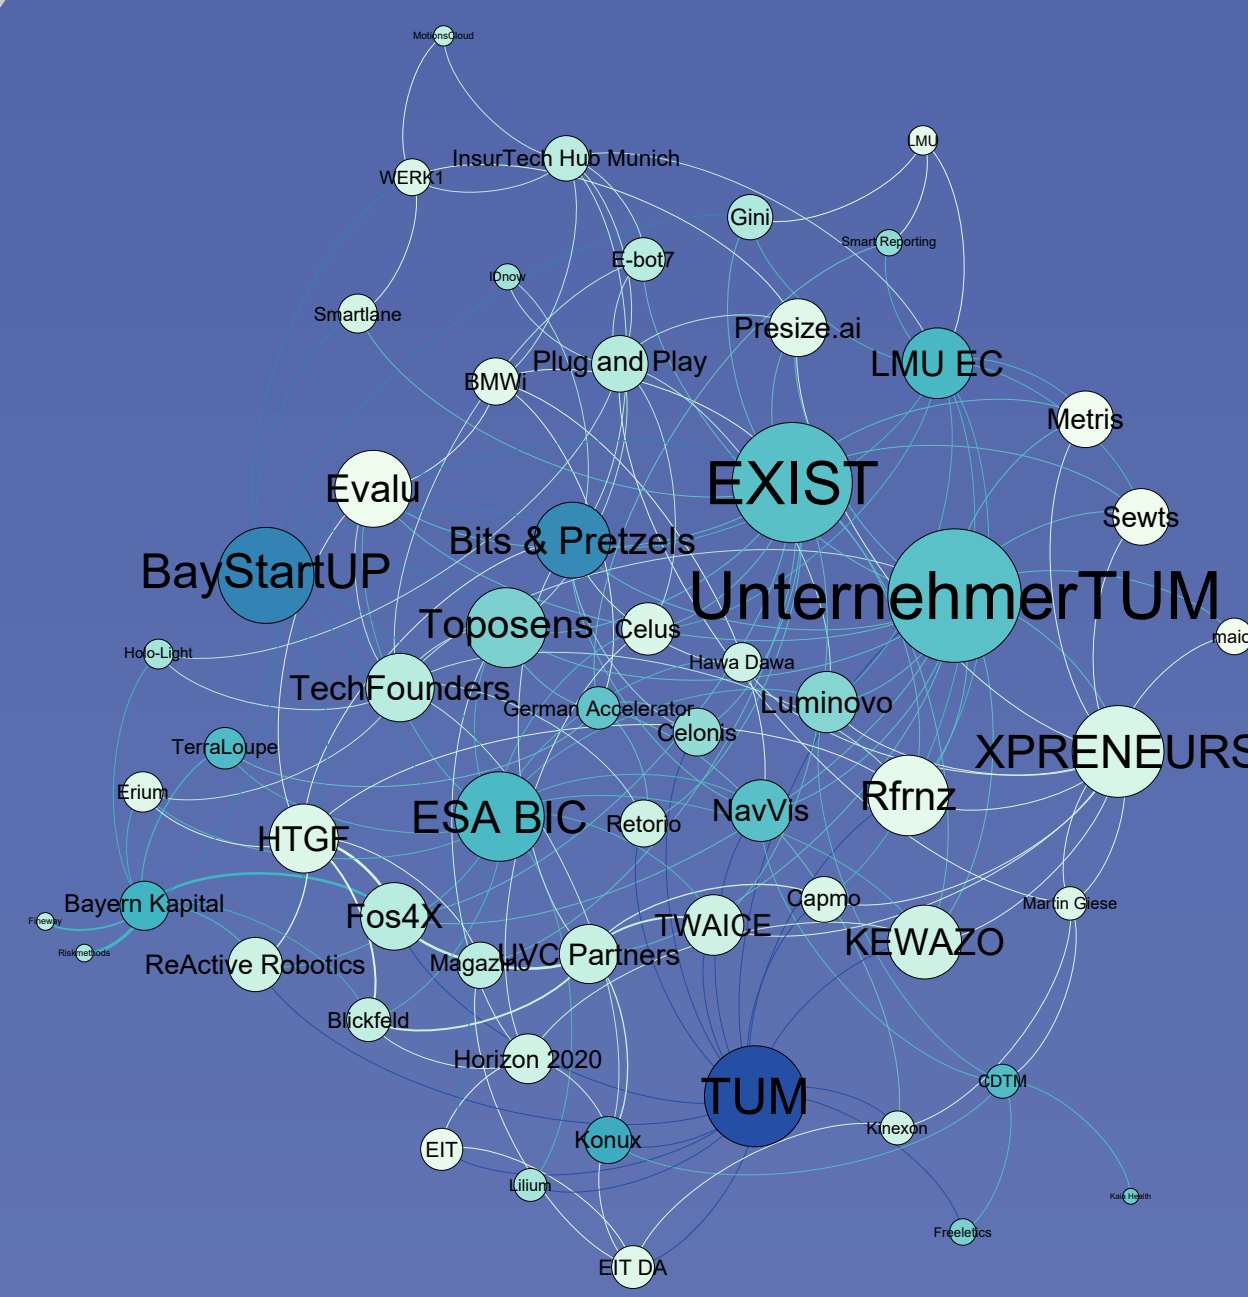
MotionsCloud
InsurTech Hub Munich
WERK1
LMU
Gini
Smart Reporting
E-bot7
IDnow
Smartlane
Presize.ai
Plug and Play
BMWi
LMU EC
Metris
EXIST
Evalu
Sewts
Bits & Pretzels
BayStartUP
UnternehmerTUM
Toposens
Celus
maic
Holo-Light
Hawa Dawa
TechFounders
Luminovo
German Accelerator
Celonis
XPRENEURS
TerraLoupe
Erium
Rfrnz
ESA BIC
Retorio
NavVis
HTGF
Capmo
Martin Giese
Bayern Kapital
Fineway
Fos4X
TWAICE
KEWAZO
Riskmethods
ReActive Robotics
Magazino
UVC Partners
Blickfeld
Horizon 2020
TUM
CDTM
Konux
Kinexon
EIT
Lilium
Kaia Health
Freeletics
EIT DA